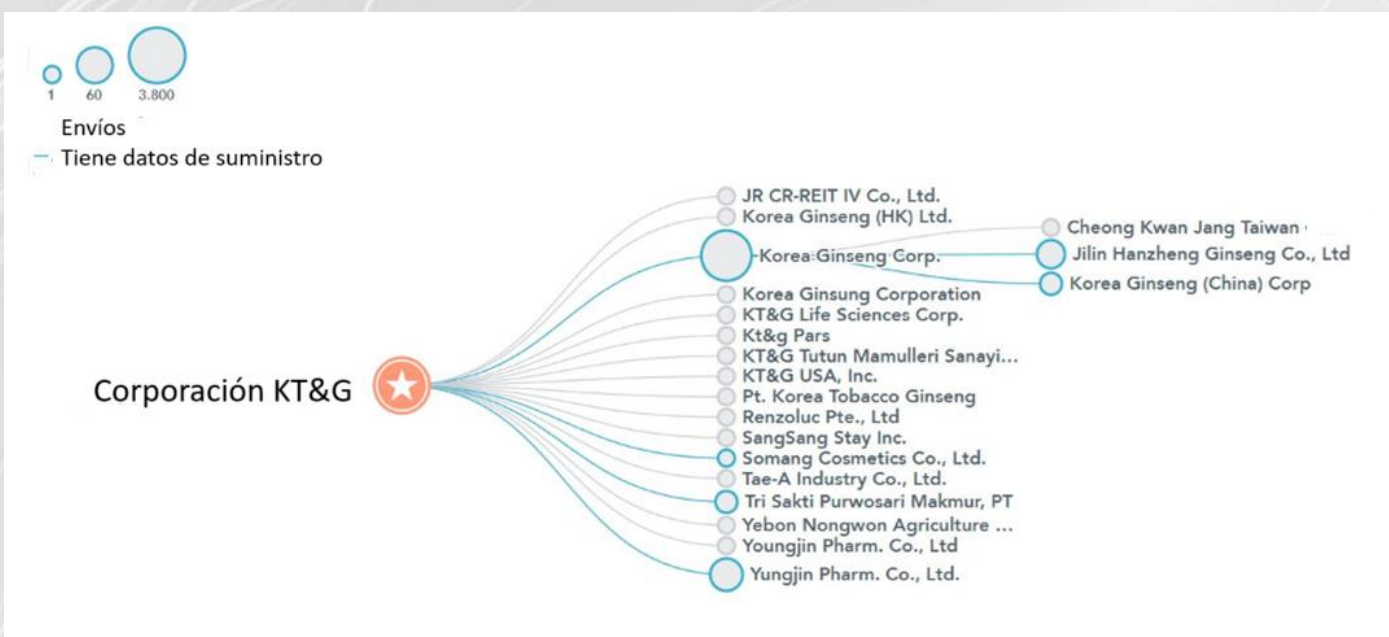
1 60 3.800
Envíos
Tiene datos de suministro

Corporación KT&G

JR CR-REIT IV Co., Ltd.
Korea Ginseng (HK) Ltd.
Korea Ginseng Corp.
Cheong Kwan Jang Taiwan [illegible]
Jilin Hanzheng Ginseng Co., Ltd
Korea Ginseng (China) Corp
Korea Ginsung Corporation
KT&G Life Sciences Corp.
Kt&g Pars
KT&G Tutun Mamulleri Sanayi...
KT&G USA, Inc.
Pt. Korea Tobacco Ginseng
Renzoluc Pte., Ltd
SangSang Stay Inc.
Somang Cosmetics Co., Ltd.
Tae-A Industry Co., Ltd.
Tri Sakti Purwosari Makmur, PT
Yebon Nongwon Agriculture ...
Youngjin Pharm. Co., Ltd
Yungjin Pharm. Co., Ltd.